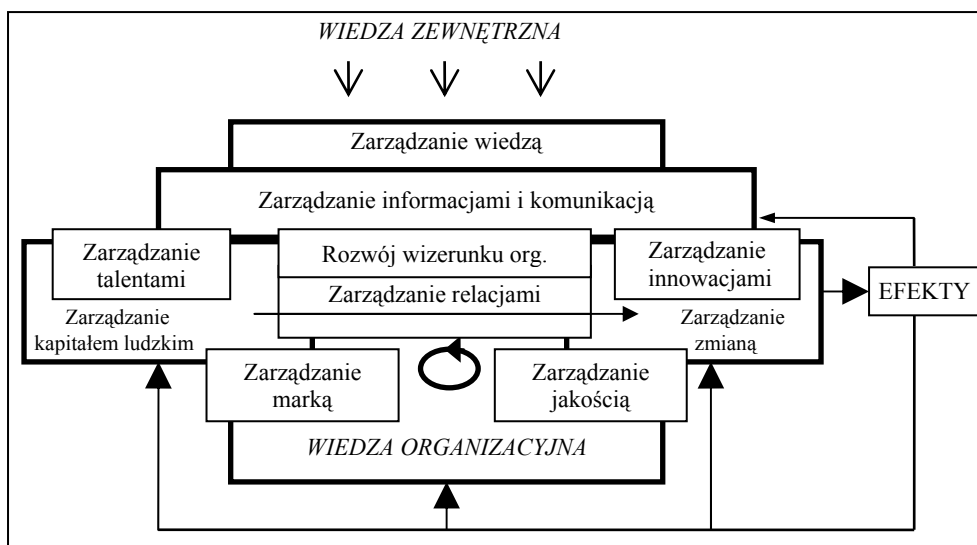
WIEDZA ZEWNĘTRZNA

Zarządzanie wiedzą

Zarządzanie informacjami i komunikacją

Zarządzanie talentami

Rozwój wizerunku org.

Zarządzanie innowacjami

Zarządzanie relacjami

EFEKTY

Zarządzanie kapitałem ludzkim

Zarządzanie zmianą

Zarządzanie marką

Zarządzanie jakością

WIEDZA ORGANIZACYJNA